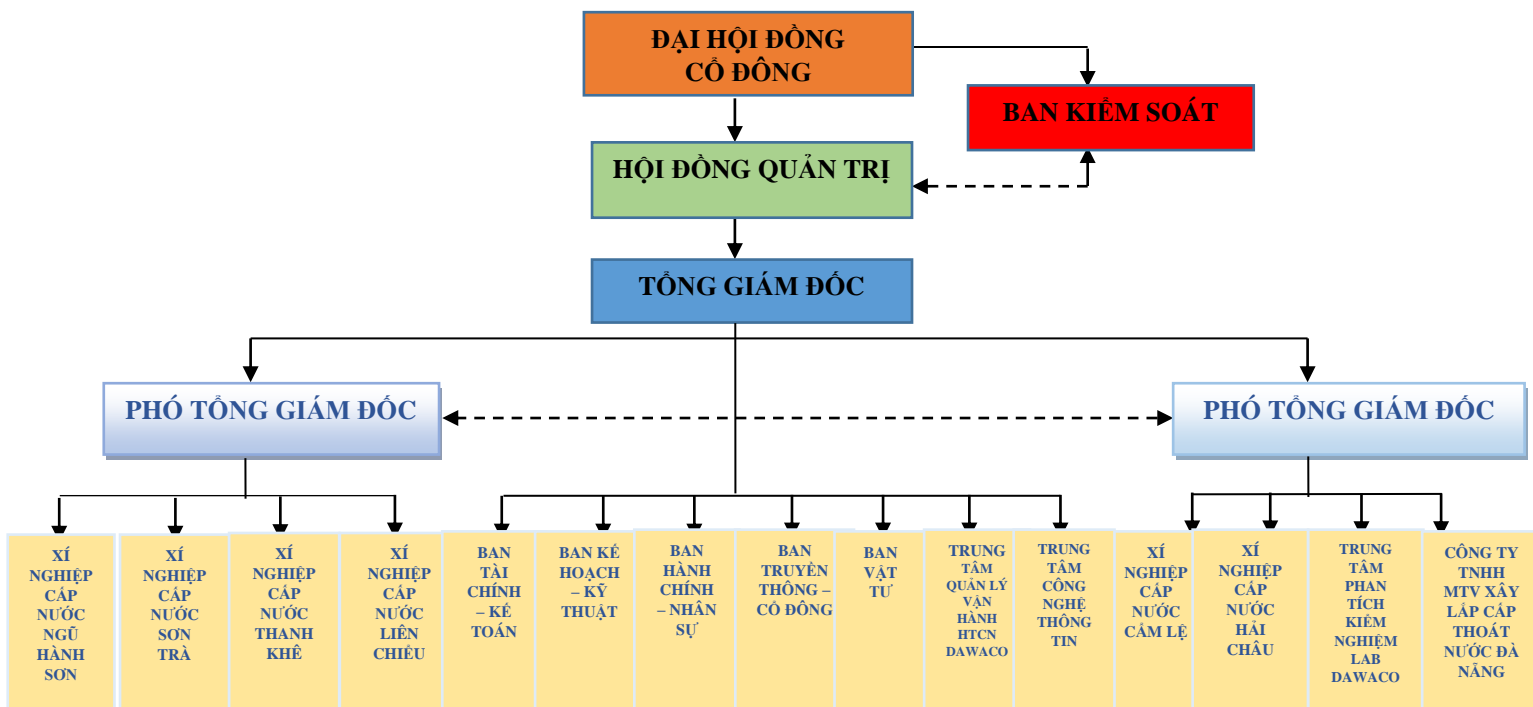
ĐẠI HỘI ĐỒNG CỔ ĐÔNG

BAN KIỂM SOÁT

HỘI ĐỒNG QUẢN TRỊ

TỔNG GIÁM ĐỐC

PHÓ TỔNG GIÁM ĐỐC

PHÓ TỔNG GIÁM ĐỐC

XÍ NGHIỆP CẤP NƯỚC NGŨ HÀNH SƠN

XÍ NGHIỆP CẤP NƯỚC SƠN TRÀ

XÍ NGHIỆP CẤP NƯỚC THANH KHÊ

XÍ NGHIỆP CẤP NƯỚC LIÊN CHIỂU

BAN TÀI CHÍNH – KẾ TOÁN

BAN KẾ HOẠCH – KỸ THUẬT

BAN HÀNH CHÍNH – NHÂN SỰ

BAN TRUYỀN THÔNG – CỔ ĐÔNG

BAN VẬT TƯ

TRUNG TÂM QUẢN LÝ VẬN HÀNH HTCN DAWACO

TRUNG TÂM CÔNG NGHỆ THÔNG TIN

XÍ NGHIỆP CẤP NƯỚC CẨM LỆ

XÍ NGHIỆP CẤP NƯỚC HẢI CHÂU

TRUNG TÂM PHAN TÍCH KIỂM NGHIỆM LAB DAWACO

CÔNG TY TNHH MTV XÂY LẮP CẤP THOÁT NƯỚC ĐÀ NẴNG